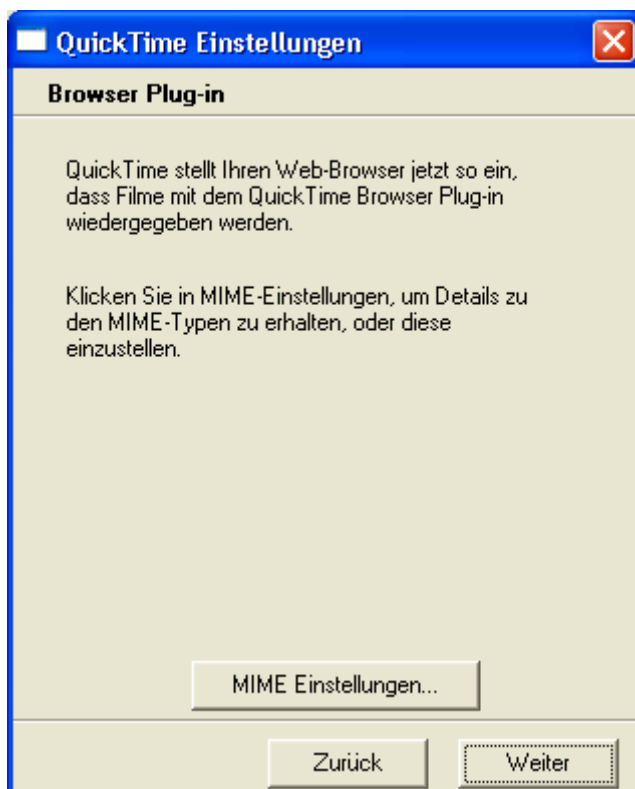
QuickTime Einstellungen

Browser Plug-in

QuickTime stellt Ihren Web-Browser jetzt so ein, dass Filme mit dem QuickTime Browser Plug-in wiedergegeben werden.

Klicken Sie in MIME-Einstellungen, um Details zu den MIME-Typen zu erhalten, oder diese einzustellen.

MIME Einstellungen...

Zurück

Weiter